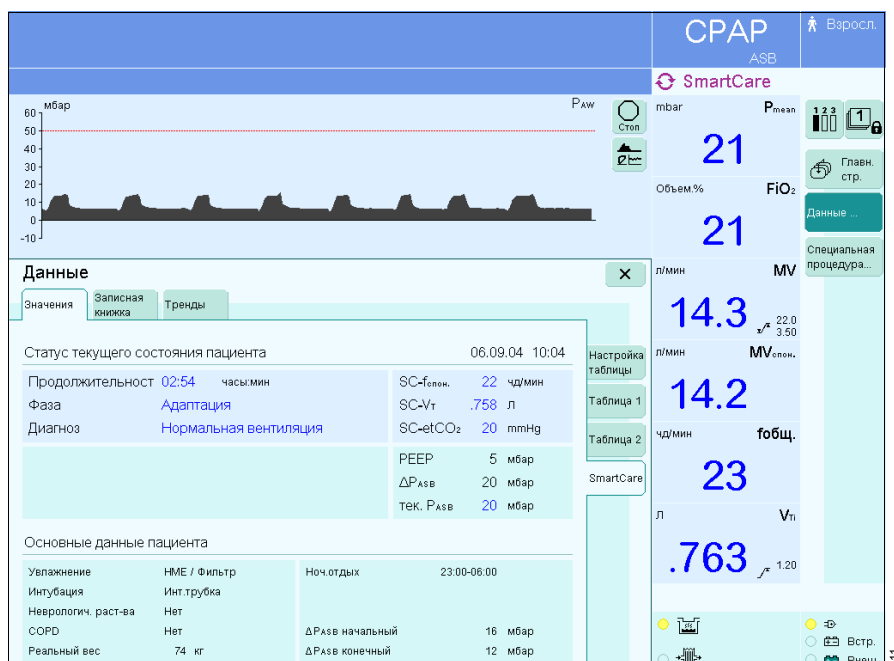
CPAP
ASB
Взросл.
SmartCare

мбар
PAW
60
50
40
30
20
10
0
-10
Стоп

mbar
Pmean
21
Главн. стр.
Объем.%
FiO₂
21
Данные ...
Специальная процедура...

Данные
Значения
Записная книжка
Тренды

л/мин
MV
14.3
22.0
3.50

Статус текущего состояния пациента
06.09.04 10:04
Настройка таблицы
Продолжительност 02:54 часы:мин
Фаза Адаптация
Диагноз Нормальная вентиляция
SC-fспон. 22 чд/мин
SC-VT .758 л
SC-etCO₂ 20 mmHg
Таблица 1
Таблица 2
PEEP 5 мбар
ΔPASB 20 мбар
тек. PASB 20 мбар
SmartCare

л/мин
MVспон.
14.2
чд/мин
fобщ.
23
л
VTi
.763
1.20

Основные данные пациента
Увлажнение HME / Фильтр
Интубация Инт.трубка
Неврологич. раст-ва Нет
COPD Нет
Реальный вес 74 кг
Ноч.отдых 23:00-06:00
ΔPASB начальный 16 мбар
ΔPASB конечный 12 мбар

Встр.
Внеш.